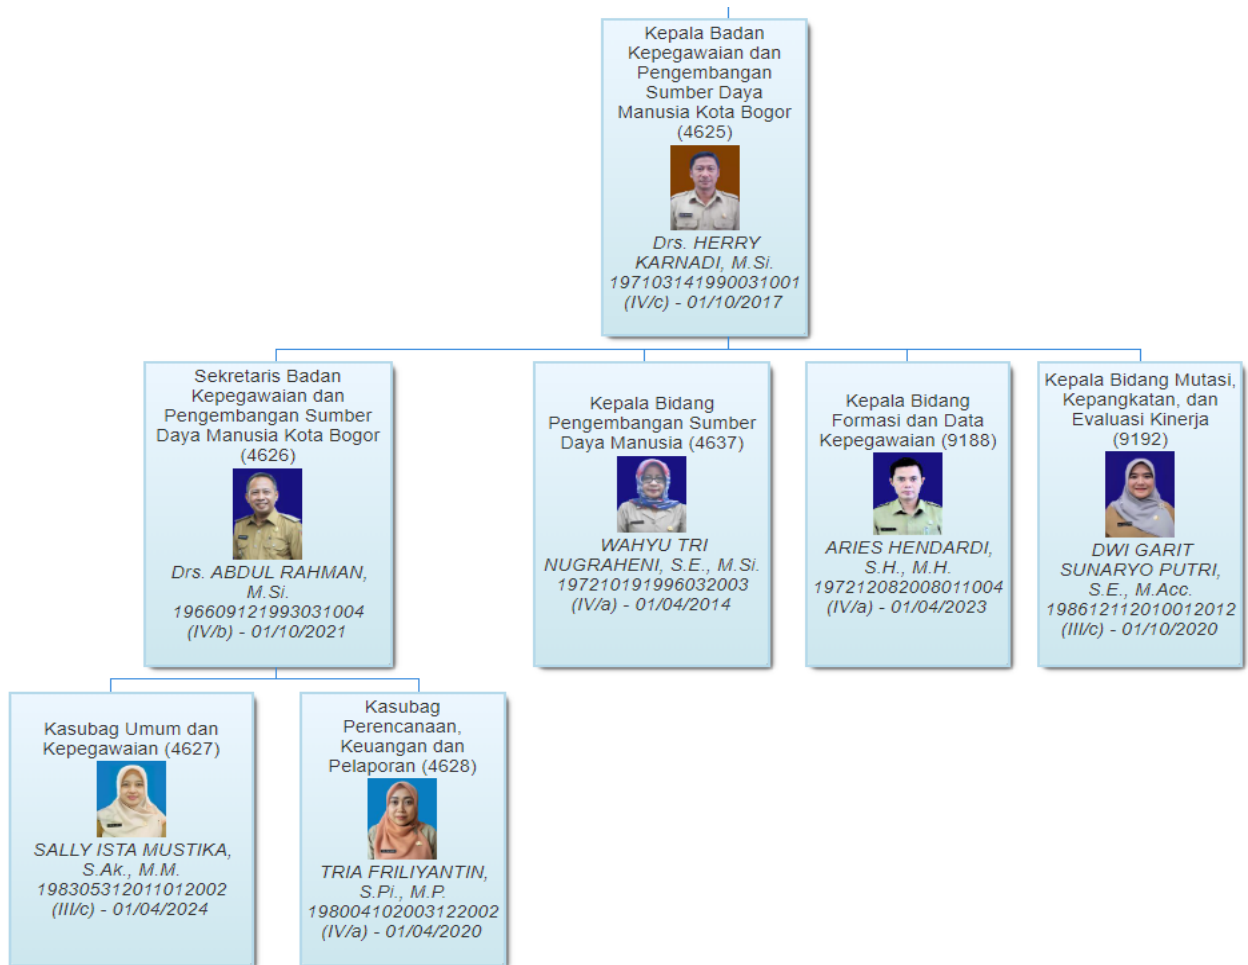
Kepala Badan Kepegawaian dan Pengembangan Sumber Daya Manusia Kota Bogor (4625)

Drs. HERRY KARNADI, M.Si. 197103141990031001 (IV/c) - 01/10/2017

Sekretaris Badan Kepegawaian dan Pengembangan Sumber Daya Manusia Kota Bogor (4626)

Drs. ABDUL RAHMAN, M.Si. 196609121993031004 (IV/b) - 01/10/2021

Kepala Bidang Pengembangan Sumber Daya Manusia (4637)

WAHYU TRI NUGRAHENI, S.E., M.Si. 197210191996032003 (IV/a) - 01/04/2014

Kepala Bidang Formasi dan Data Kepegawaian (9188)

ARIES HENDARDI, S.H., M.H. 197212082008011004 (IV/a) - 01/04/2023

Kepala Bidang Mutasi, Kepangkatan, dan Evaluasi Kinerja (9192)

DWI GARIT SUNARYO PUTRI, S.E., M.Acc. 198612112010012012 (III/c) - 01/10/2020

Kasubag Umum dan Kepegawaian (4627)

SALLY ISTA MUSTIKA, S.Ak., M.M. 198305312011012002 (III/c) - 01/04/2024

Kasubag Perencanaan, Keuangan dan Pelaporan (4628)

TRIA FRILIYANTIN, S.Pi., M.P. 198004102003122002 (IV/a) - 01/04/2020